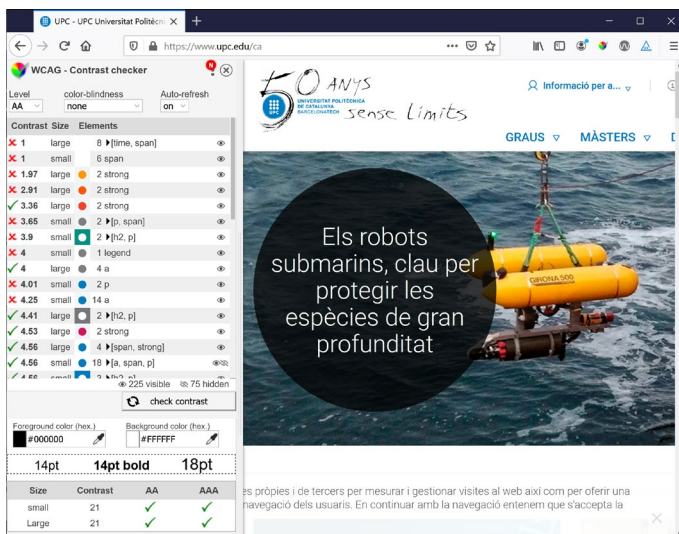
UPC - UPC Universitat Politècni ✕ +

https://www.upc.edu/ca

WCAG - Contrast checker

Level
AA

color-blindness
none

Auto-refresh
on

| Contrast | Size | | Elements |
|---|---|---|---|
| ✕ 1 | large | | 8 ▸[time, span] |
| ✕ 1 | small | | 6 span |
| ✕ 1.97 | large | | 2 strong |
| ✕ 2.91 | large | | 2 strong |
| ✓ 3.36 | large | | 2 strong |
| ✕ 3.65 | small | | 2 ▸[p, span] |
| ✕ 3.9 | small | | 2 ▸[h2, p] |
| ✕ 4 | small | | 1 legend |
| ✓ 4 | large | | 4 a |
| ✕ 4.01 | small | | 2 p |
| ✕ 4.25 | small | | 14 a |
| ✓ 4.41 | large | | 2 ▸[h2, p] |
| ✓ 4.53 | large | | 2 strong |
| ✓ 4.56 | large | | 4 ▸[span, strong] |
| ✓ 4.56 | small | | 18 ▸[a, span, p] |
| ✓ 4.56 | small | | 3 ▸[h2, p] |

225 visible 75 hidden

check contrast

Foreground color (hex.)
#000000

Background color (hex.)
#FFFFFF

14pt 14pt bold 18pt

| Size | Contrast | AA | AAA |
|---|---|---|---|
| small | 21 | ✓ | ✓ |
| Large | 21 | ✓ | ✓ |

50 ANYS
UNIVERSITAT POLITÈCNICA DE CATALUNYA BARCELONATECH
UPC
sense límits

Informació per a...

GRAUS ▽ MÀSTERS ▽

Els robots submarins, clau per protegir les espècies de gran profunditat

GIRONA 500

es pròpies i de tercers per mesurar i gestionar visites al web així com per oferir una navegació dels usuaris. En continuar amb la navegació entenem que s'accepta la